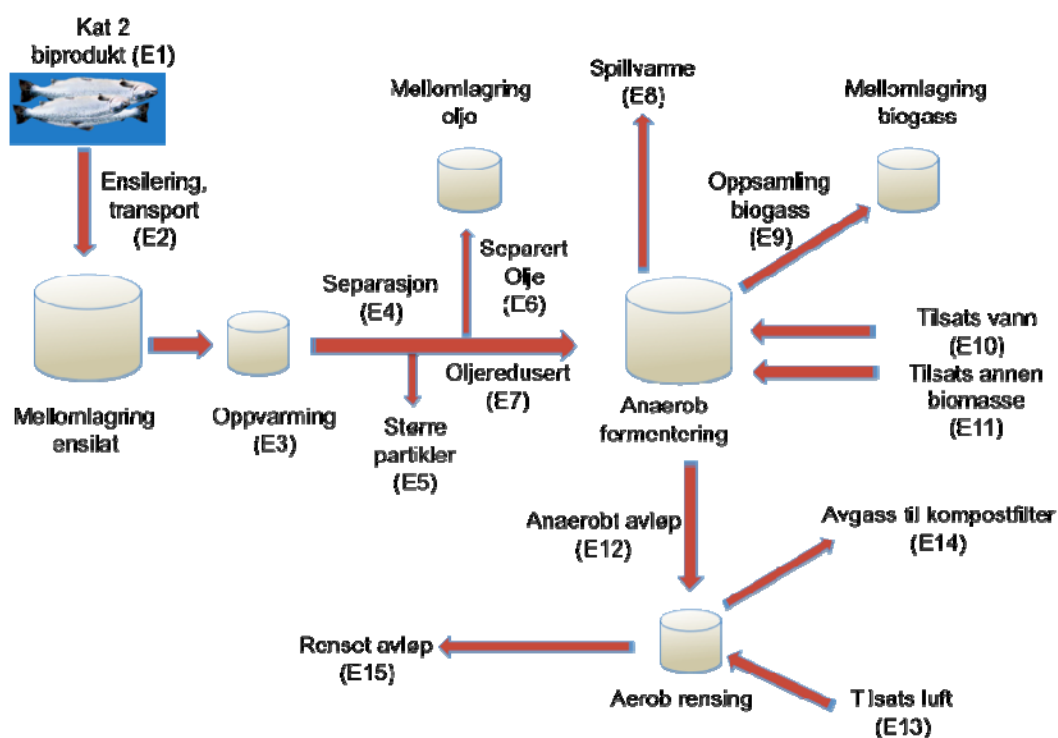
Kat 2 biprodukt (E1)

Ensilering, transport (E2)

Mellomlagring ensilat

Oppvarming (E3)

Separasjon (E4)

Større partikler (E5)

Mellomlagring olje

Separert Olje (E6)

Oljeredusert (E7)

Spillvarme (E8)

Mellomlagring biogass

Oppsamling biogass (E9)

Anaerob fermentering

Tilsats vann (E10)

Tilsats annen biomasse (E11)

Anaerobt avløp (E12)

Avgass til kompostfilter (E14)

Renset avløp (E15)

Aerob rensing

Tilsats luft (E13)